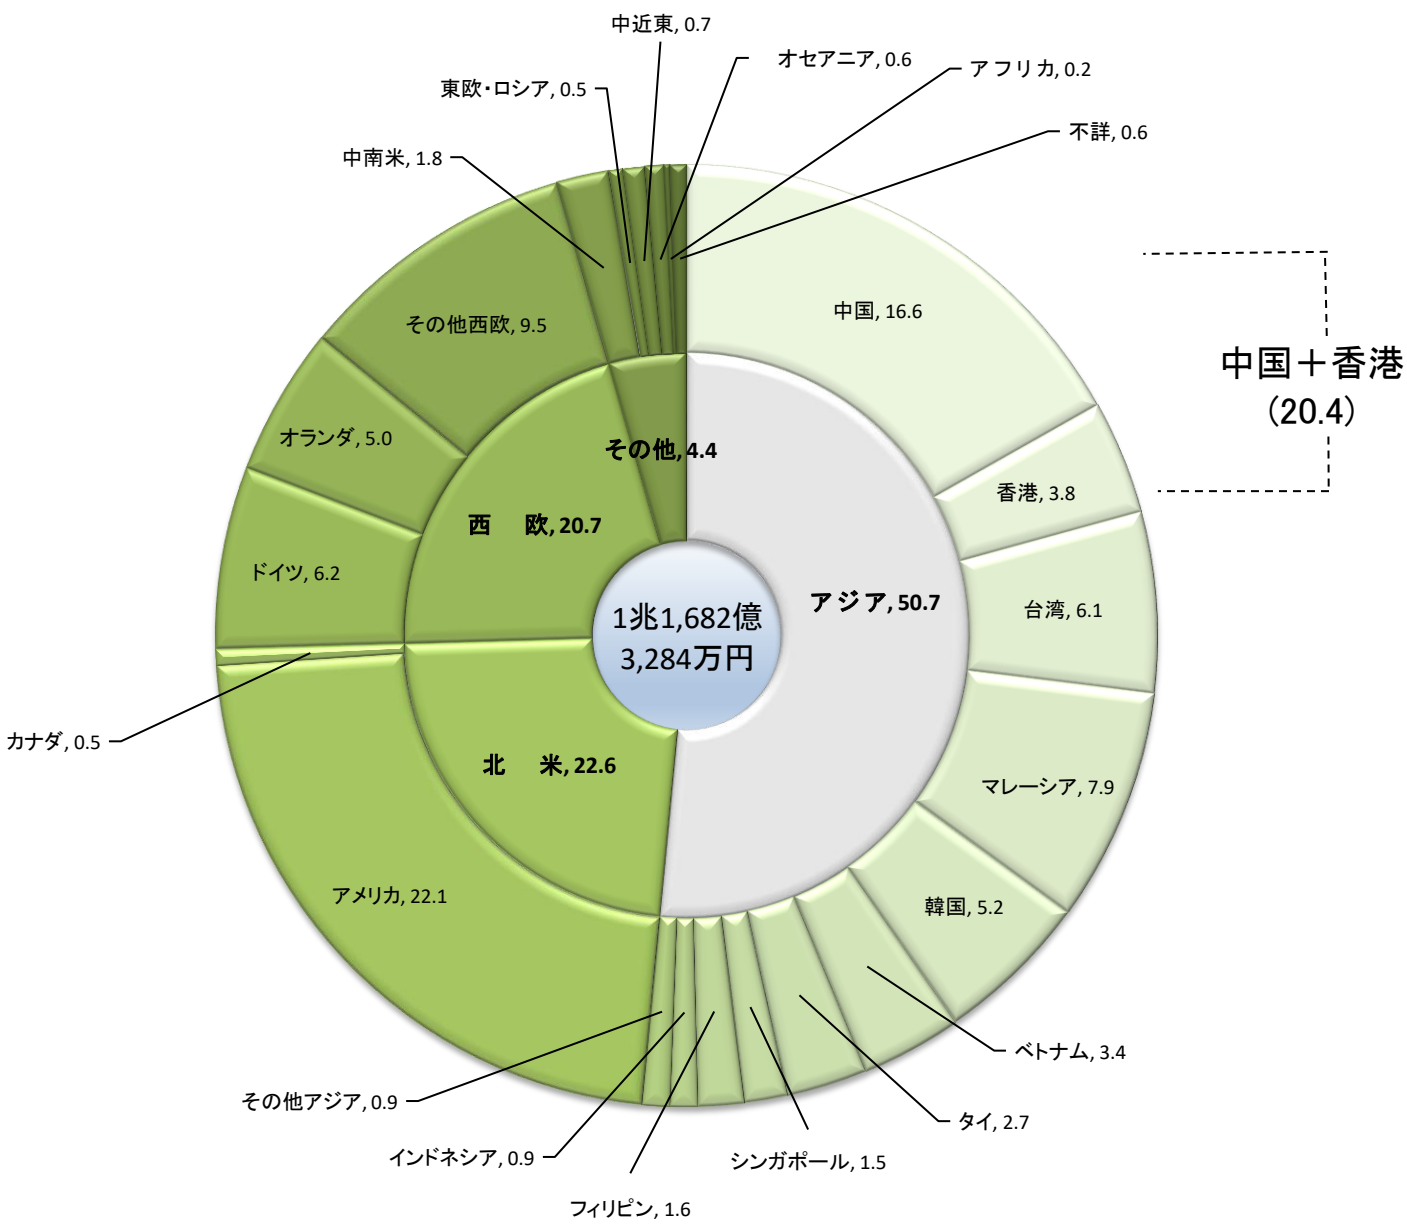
中近東, 0.7
オセアニア, 0.6
アフリカ, 0.2
東欧・ロシア, 0.5
不詳, 0.6
中南米, 1.8
中国+香港
(20.4)
中国, 16.6
その他西欧, 9.5
オランダ, 5.0
その他, 4.4
香港, 3.8
西 欧, 20.7
ドイツ, 6.2
アジア, 50.7
台湾, 6.1
1兆1,682億
3,284万円
カナダ, 0.5
北 米, 22.6
マレーシア, 7.9
アメリカ, 22.1
韓国, 5.2
ベトナム, 3.4
その他アジア, 0.9
タイ, 2.7
インドネシア, 0.9
シンガポール, 1.5
フィリピン, 1.6